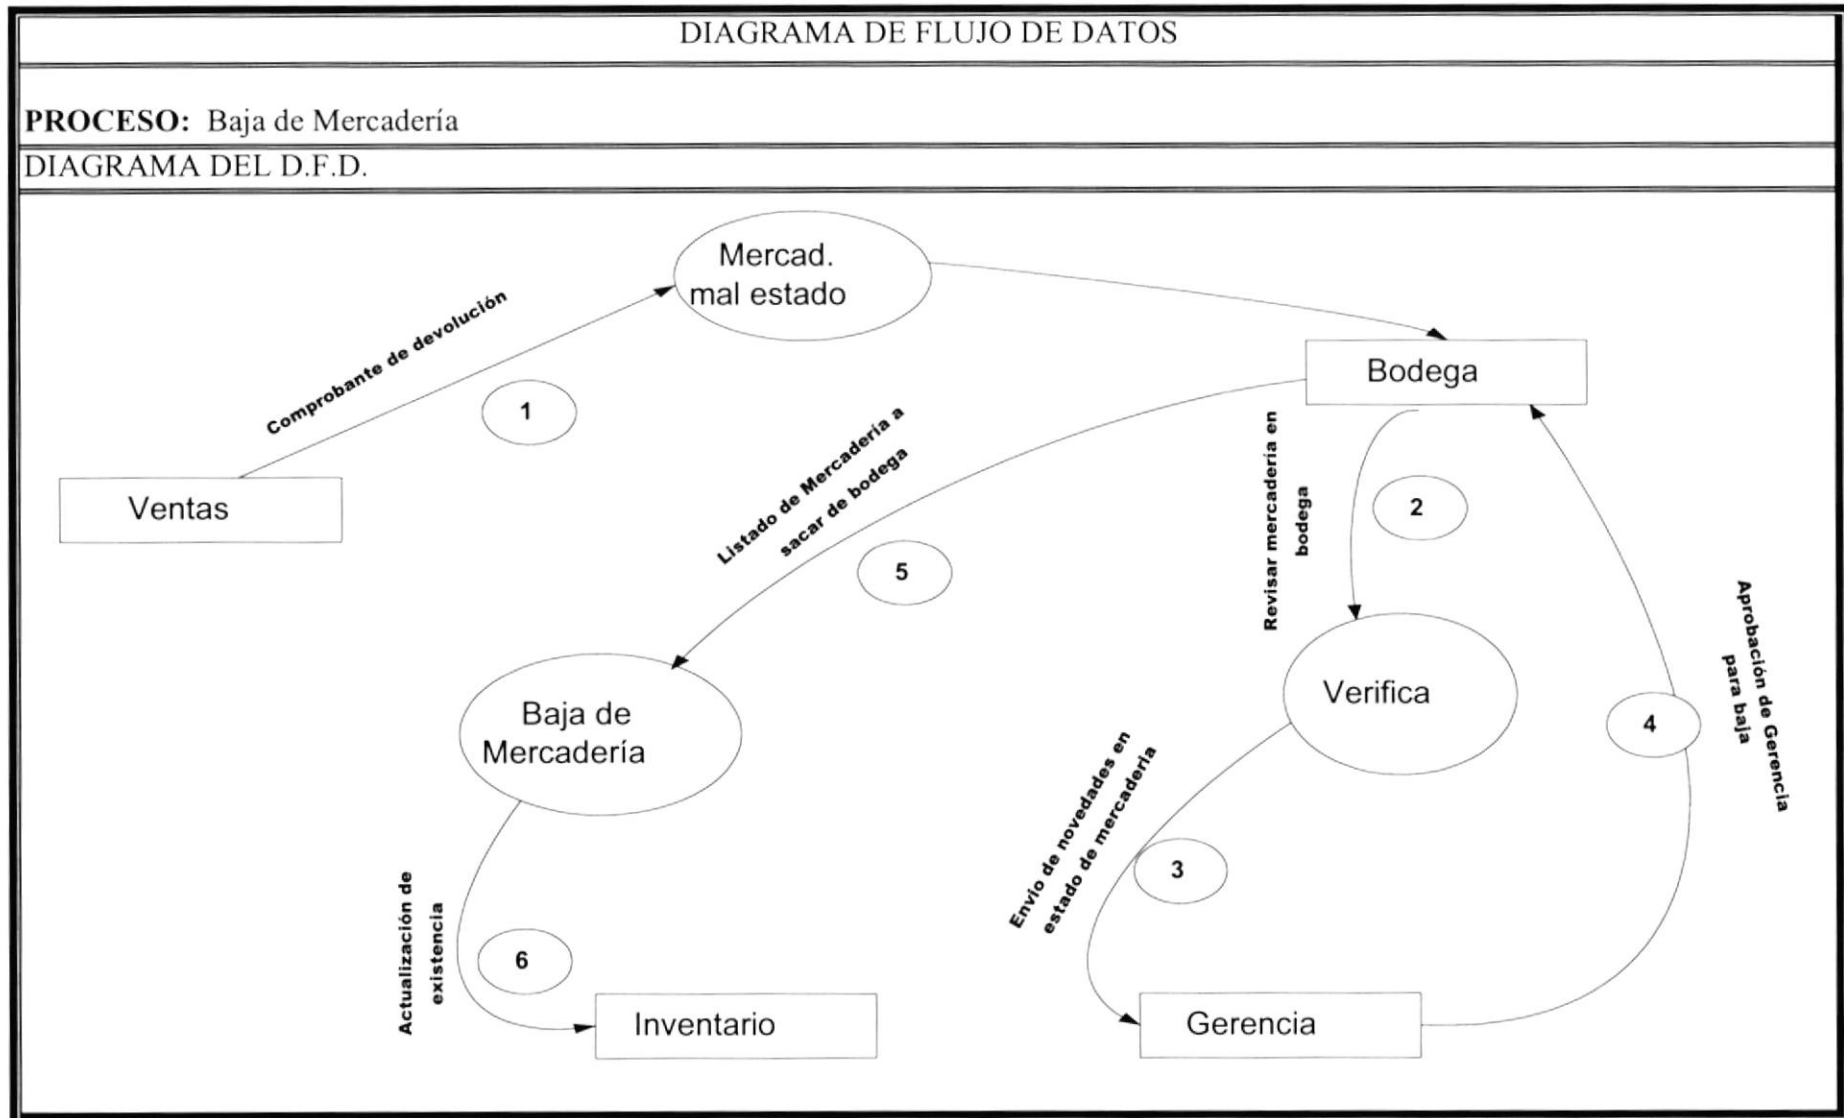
DIAGRAMA DE FLUJO DE DATOS

**PROCESO:** Baja de Mercadería

DIAGRAMA DEL D.F.D.

Mercad. mal estado

Comprobante de devolución

1

Bodega

Ventas

Listado de Mercadería a sacar de bodega

5

Revisar mercadería en bodega

2

Verifica

Aprobación de Gerencia para baja

4

Baja de Mercadería

Envío de novedades en estado de mercadería

3

Actualización de existencia

6

Inventario

Gerencia